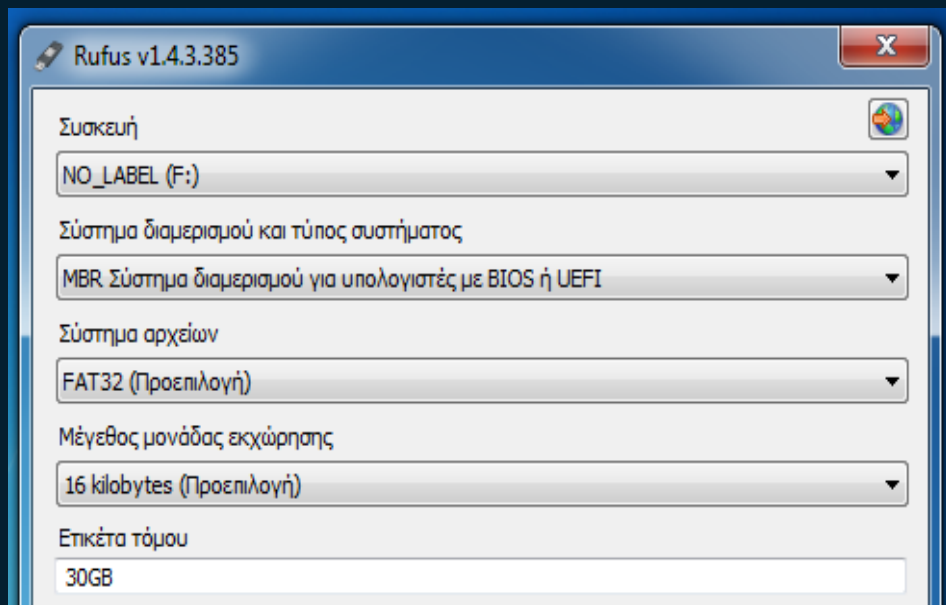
Rufus v1.4.3.385

Συσκευή

NO_LABEL (F:)

Σύστημα διαμερισμού και τύπος συστήματος

MBR Σύστημα διαμερισμού για υπολογιστές με BIOS ή UEFI

Σύστημα αρχείων

FAT32 (Προεπιλογή)

Μέγεθος μονάδας εκχώρησης

16 kilobytes (Προεπιλογή)

Ετικέτα τόμου

30GB